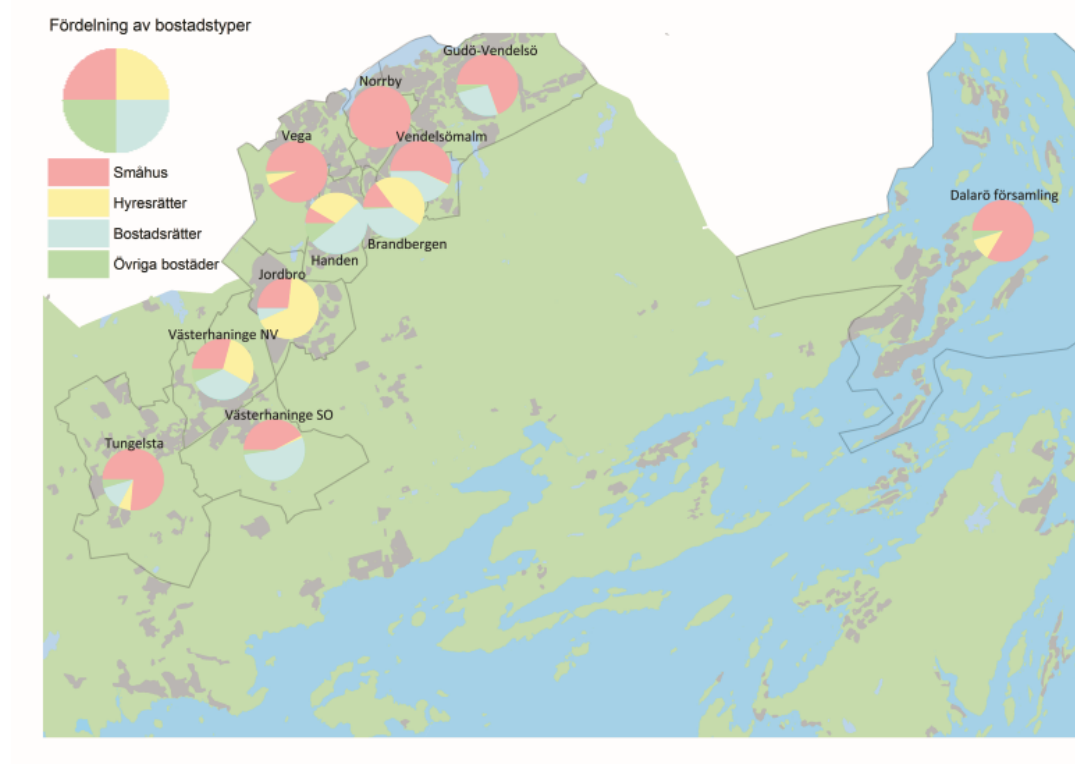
Fördelning av bostadstyper

Småhus
Hyresrätter
Bostadsrätter
Övriga bostäder

Gudö-Vendelsö
Norrby
Vega
Vendelsömalm
Brandbergen
Handen
Jordbro
Västerhaninge NV
Västerhaninge SO
Tungelsta
Dalarö församling